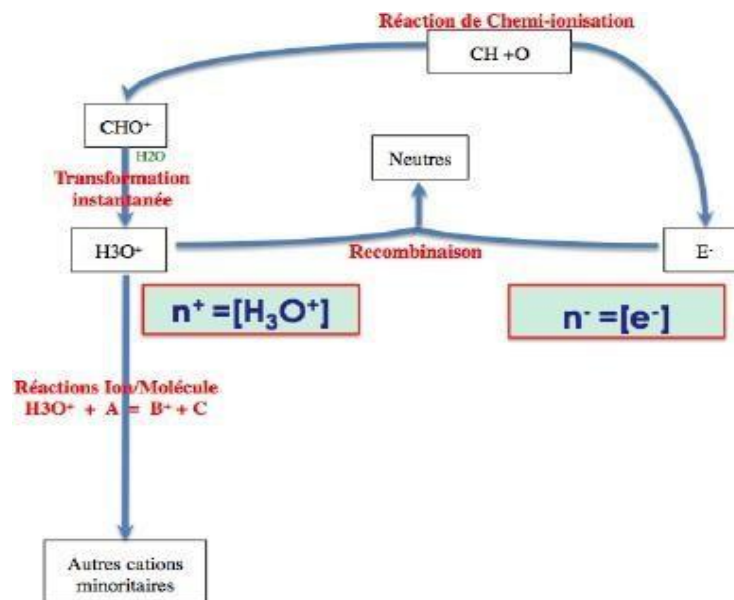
Réaction de Chemi-ionisation

CH +O

CHO⁺

H2O

Transformation instantanée

Neutres

H3O⁺

Recombinaison

E⁻

$n^+ = [H_3O^+]$

$n^- = [e^-]$

Réactions Ion/Molécule
H3O⁺ + A = B⁺ + C

Autres cations minoritaires